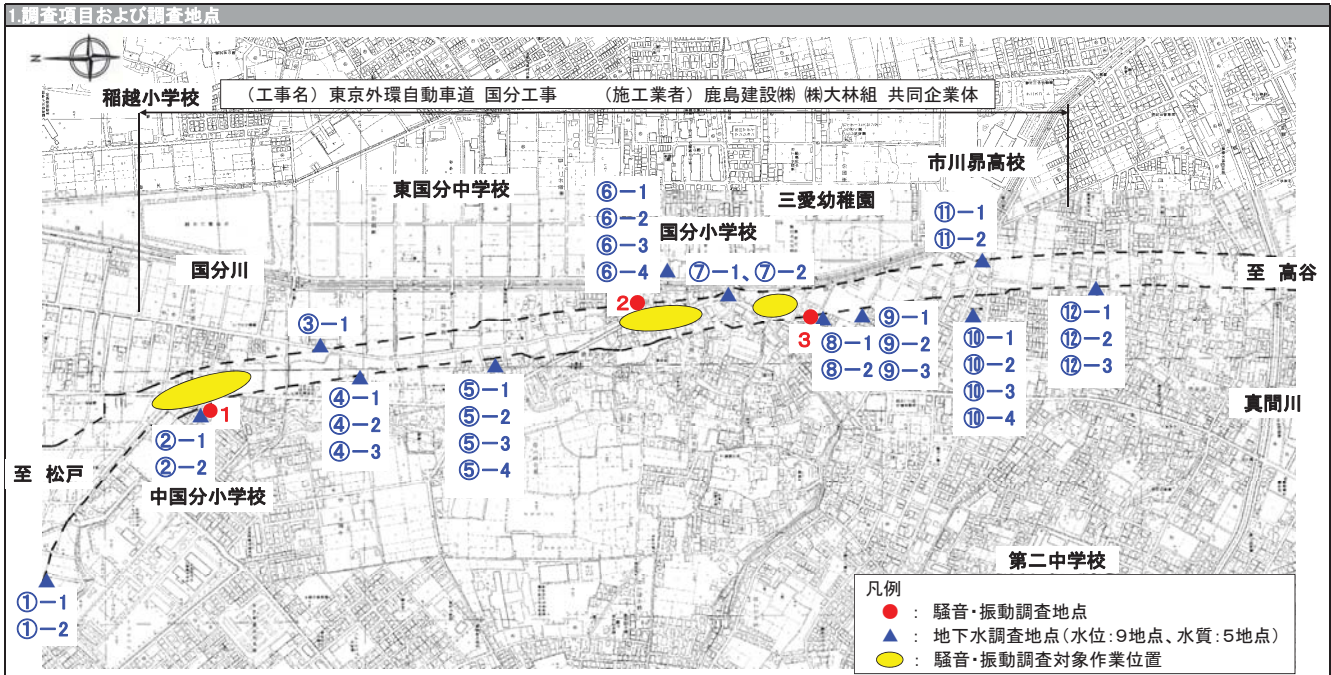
1.調査項目および調査地点

N

（工事名）東京外環自動車道 国分工事　　（施工業者）鹿島建設㈱ ㈱大林組 共同企業体

稲越小学校

市川昴高校

東国分中学校

三愛幼稚園

⑥−1
⑥−2
⑥−3
⑥−4

国分小学校

⑪−1
⑪−2

国分川

⑦−1、⑦−2

至 高谷

2

③−1

3

⑨−1
⑨−2
⑨−3

⑧−1
⑧−2

⑩−1
⑩−2
⑩−3
⑩−4

⑫−1
⑫−2
⑫−3

④−1
④−2
④−3

⑤−1
⑤−2
⑤−3
⑤−4

1

②−1
②−2

真間川

至 松戸

中国分小学校

第二中学校

①−1
①−2

凡例
● ： 騒音・振動調査地点
▲ ： 地下水調査地点（水位：9地点、水質：5地点）
⬭ ： 騒音・振動調査対象作業位置